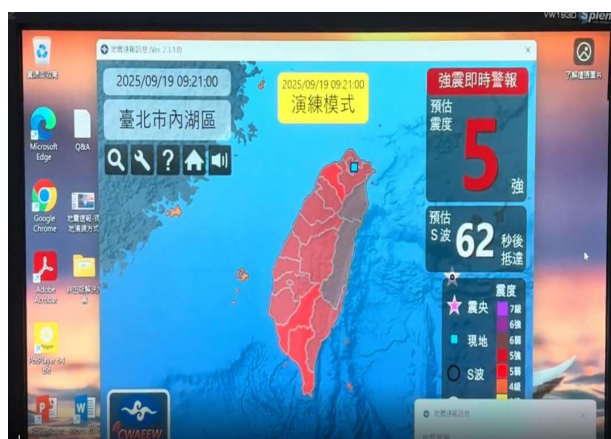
VW193D Splen

地震速報訊息 Ver 2.3.1.0

2025/09/19 09:21:00

臺北市內湖區

2025/09/19 09:21:00
演練模式

強震即時警報

預估震度

5

強

預估S波 62 秒後抵達

震央

現地

S波

震度

7級

6強

6弱

5強

5弱

4級

Microsoft Edge

Q&A

Google Chrome

Adobe Acrobat

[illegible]

Microsoft Edge

CWAFEW

地震速報訊息